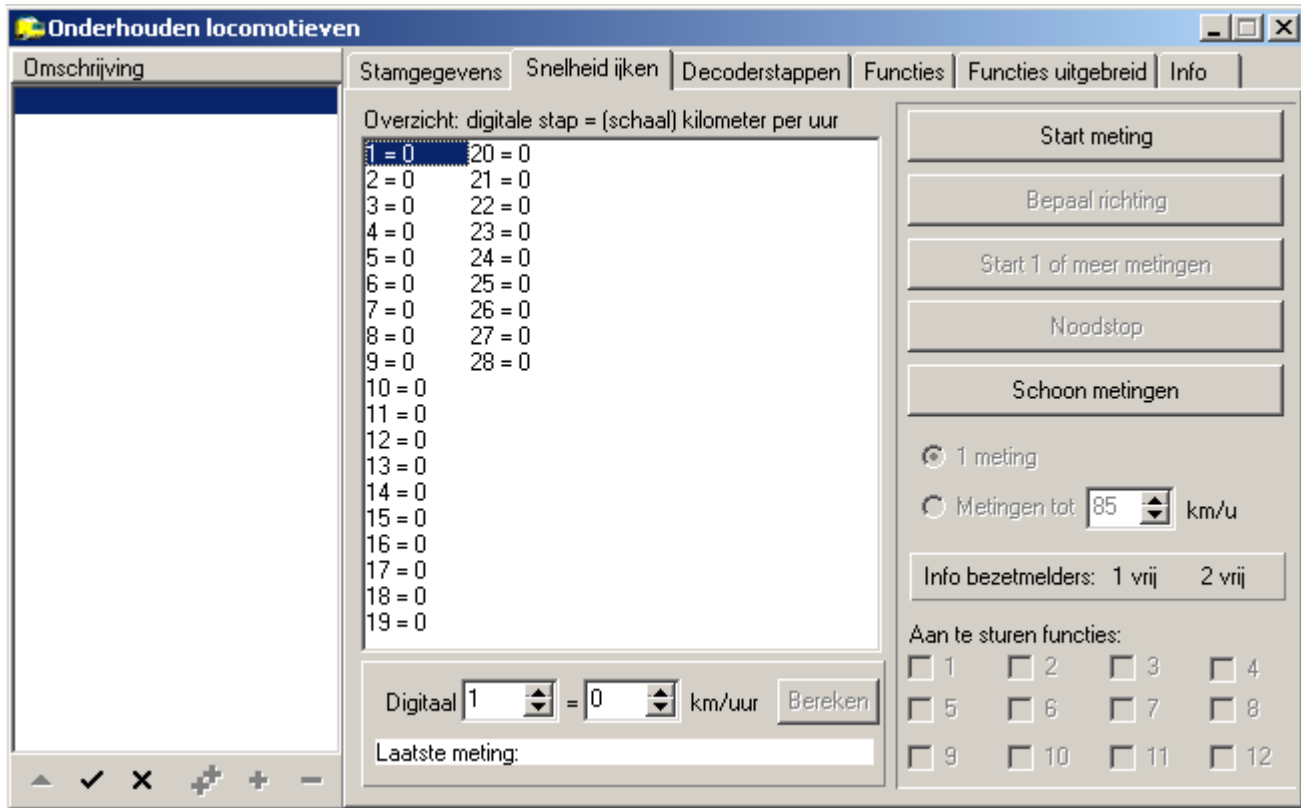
Onderhouden locomotieven

Omschrijving

Stamgegevens | Snelheid ijken | Decoderstappen | Functies | Functies uitgebreid | Info

Overzicht: digitale stap = (schaal) kilometer per uur

1 = 0
2 = 0
3 = 0
4 = 0
5 = 0
6 = 0
7 = 0
8 = 0
9 = 0
10 = 0
11 = 0
12 = 0
13 = 0
14 = 0
15 = 0
16 = 0
17 = 0
18 = 0
19 = 0
20 = 0
21 = 0
22 = 0
23 = 0
24 = 0
25 = 0
26 = 0
27 = 0
28 = 0

Digitaal 1 = 0 km/uur Bereken

Laatste meting:

Start meting

Bepaal richting

Start 1 of meer metingen

Noodstop

Schoon metingen

1 meting

Metingen tot 85 km/u

Info bezetmelders: 1 vrij 2 vrij

Aan te sturen functies:

1 2 3 4
5 6 7 8
9 10 11 12